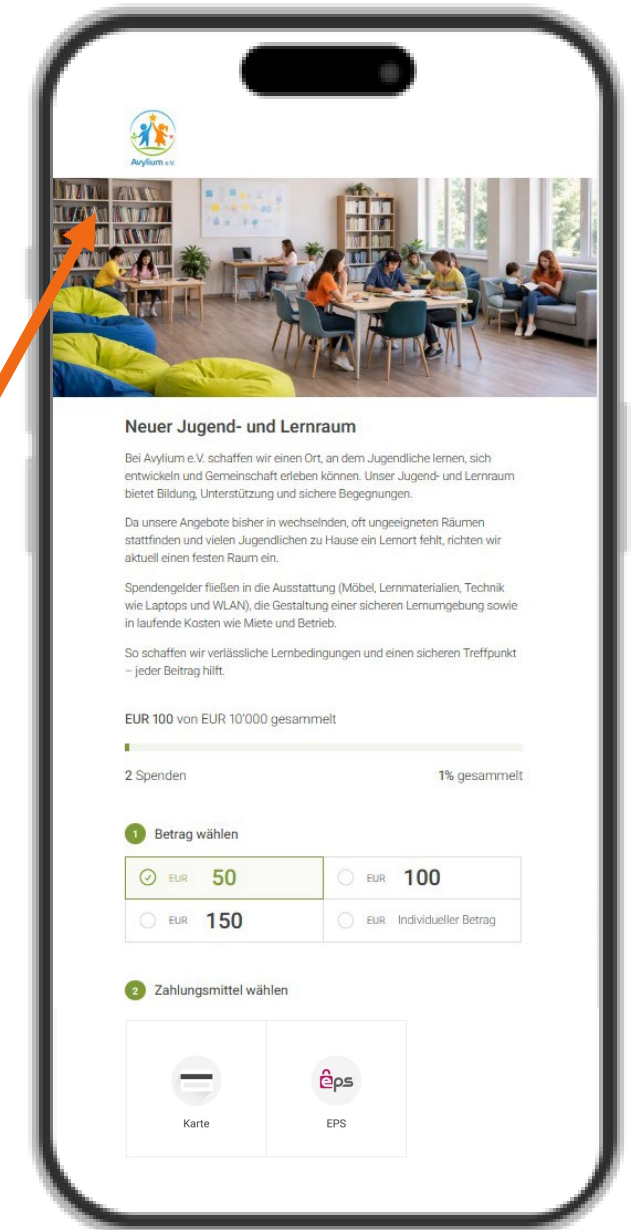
Avylium e.V.

Neuer Jugend- und Lernraum

Bei Avylium e.V. schaffen wir einen Ort, an dem Jugendliche lernen, sich entwickeln und Gemeinschaft erleben können. Unser Jugend- und Lernraum bietet Bildung, Unterstützung und sichere Begegnungen.

Da unsere Angebote bisher in wechselnden, oft ungeeigneten Räumen stattfinden und vielen Jugendlichen zu Hause ein Lernort fehlt, richten wir aktuell einen festen Raum ein.

Spendengelder fließen in die Ausstattung (Möbel, Lernmaterialien, Technik wie Laptops und WLAN), die Gestaltung einer sicheren Lernumgebung sowie in laufende Kosten wie Miete und Betrieb.

So schaffen wir verlässliche Lernbedingungen und einen sicheren Treffpunkt – jeder Beitrag hilft.

EUR 100 von EUR 10'000 gesammelt

2 Spenden

1% gesammelt

1 Betrag wählen

| EUR 50 | EUR 100 |
|---|---|
| EUR 150 | EUR Individueller Betrag |

2 Zahlungsmittel wählen

Karte

eps

EPS